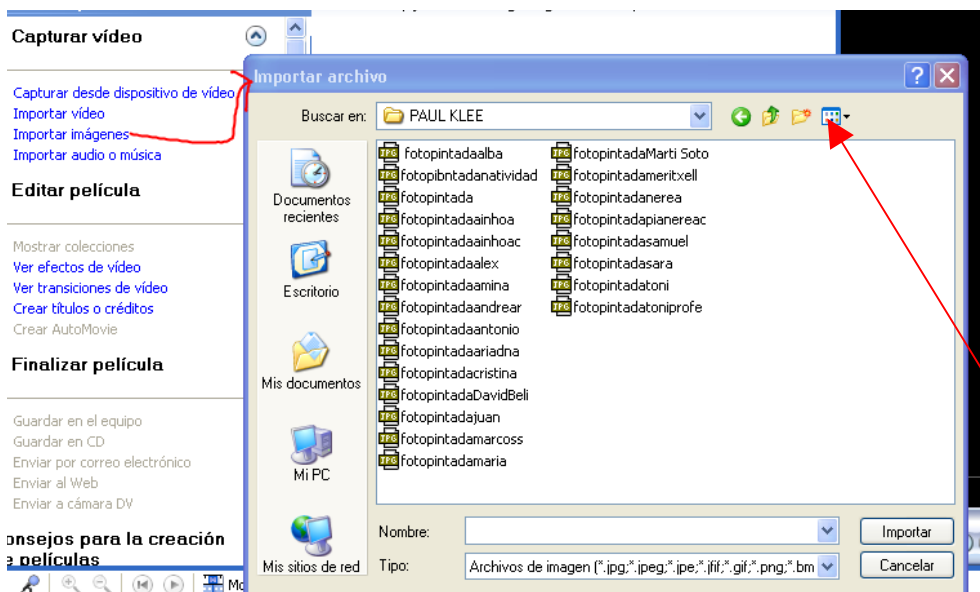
Capturar vídeo

Capturar desde dispositivo de vídeo
Importar vídeo
Importar imágenes
Importar audio o música

Editar película

Mostrar colecciones
Ver efectos de vídeo
Ver transiciones de vídeo
Crear títulos o créditos
Crear AutoMovie

Finalizar película

Guardar en el equipo
Guardar en CD
Enviar por correo electrónico
Enviar al Web
Enviar a cámara DV

onsejos para la creación
e películas

Importar archivo

Buscar en: PAUL KLEE

Documentos recientes
Escritorio
Mis documentos
Mi PC
Mis sitios de red

fotopintadaalba
fotopibntadanatividad
fotopintada
fotopintadaainhoa
fotopintadaainhoac
fotopintadaalex
fotopintadaamina
fotopintadaandrear
fotopintadaantonio
fotopintadaariadna
fotopintadacristina
fotopintadaDavidBeli
fotopintadajuan
fotopintadamarcoss
fotopintadamaria
fotopintadaMarti Soto
fotopintadameritxell
fotopintadanerea
fotopintadapianereac
fotopintadasamuel
fotopintadasara
fotopintadatoni
fotopintadatoniprofe

Nombre:
Tipo: Archivos de imagen (*.jpg;*.jpeg;*.jpe;*.jfif;*.gif;*.png;*.bm

Importar
Cancelar